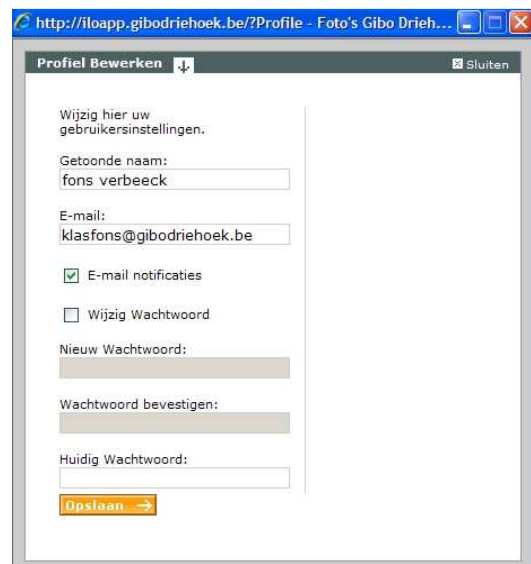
http://iloapp.gibodriehoek.be/?Profile - Foto's Gibo Drieh...

Profiel Bewerken

Sluiten

Wijzig hier uw gebruikersinstellingen.

Getoonde naam:

fons verbeeck

E-mail:

klasfons@gibodriehoek.be

E-mail notificaties

Wijzig Wachtwoord

Nieuw Wachtwoord:

Wachtwoord bevestigen:

Huidig Wachtwoord:

Opslaan